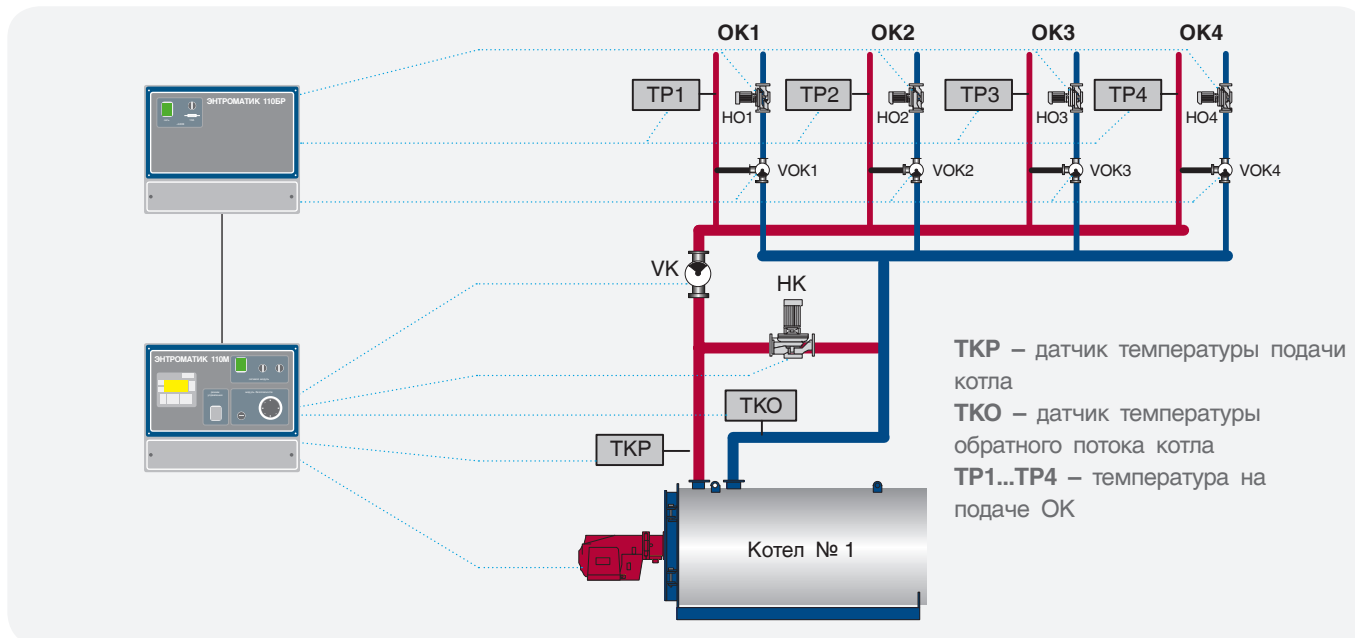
ЭНТРОМАТИК 110БР

ЭНТРОМАТИК 110М

OK1 OK2 OK3 OK4

TP1 TP2 TP3 TP4

HO1 HO2 HO3 HO4

VOK1 VOK2 VOK3 VOK4

VK

HK

TKO

TKP

Котел № 1

TKP – датчик температуры подачи котла
TKO – датчик температуры обратного потока котла
TP1...TP4 – температура на подаче OK